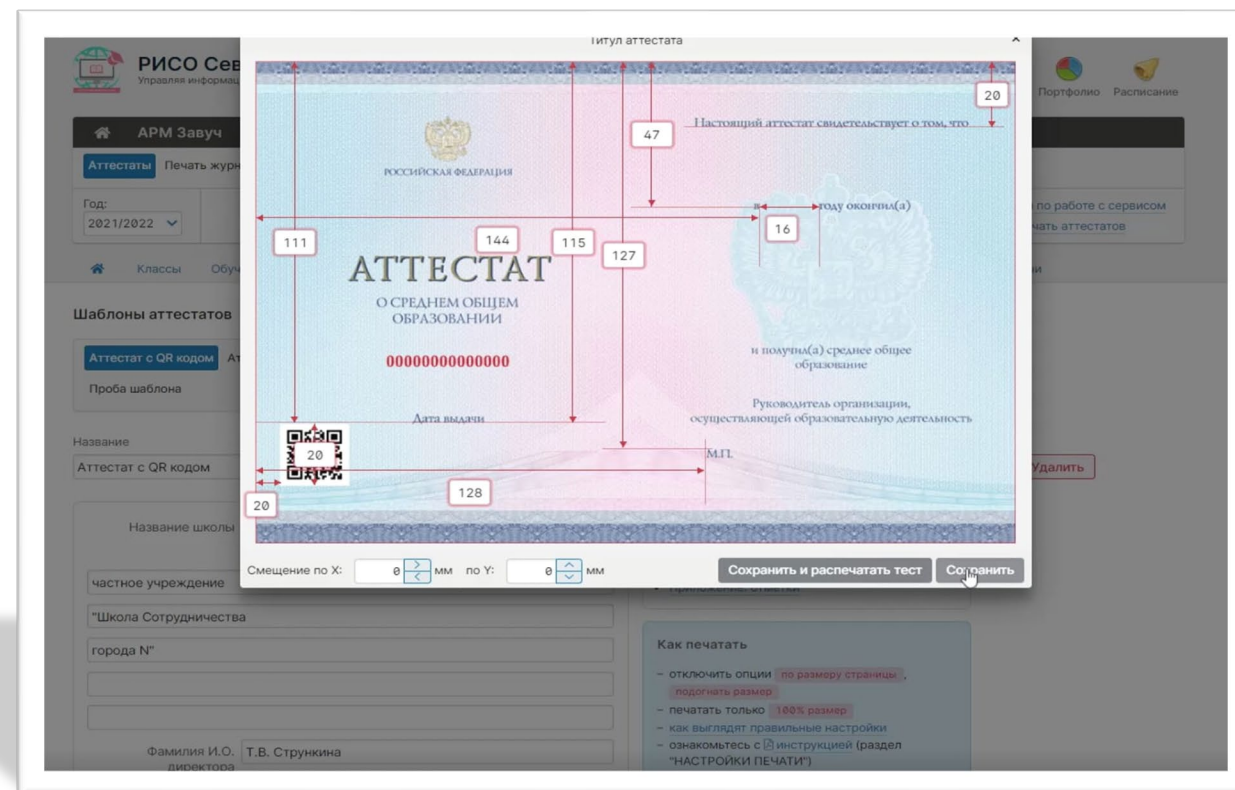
РИСО Сев
Управляя информац

Портфолио Расписание

АРМ Завуч

Аттестаты Печать журн

Год:
2021/2022

по работе с сервисом
чать аттестатов

Классы Обуч

Шаблоны аттестатов

Аттестат с QR кодом Ат

Проба шаблона

Название
Аттестат с QR кодом

Удалить

Название школы

частное учреждение
"Школа Сотрудничества
города N"

Фамилия И.О. директора Т.В. Стрункина

Приложение. Отметки

Как печатать
– отключить опции по размеру страницы, подогнать размер
– печатать только 100% размер
– как выглядят правильные настройки
– ознакомьтесь с инструкцией (раздел "НАСТРОЙКИ ПЕЧАТИ")

Титул аттестата

20
47
Настоящий аттестат свидетельствует о том, что
РОССИЙСКАЯ ФЕДЕРАЦИЯ
в
году окончил(а)
16
111
144
115
127
АТТЕСТАТ
О СРЕДНЕМ ОБЩЕМ ОБРАЗОВАНИИ
00000000000000
и получил(а) среднее общее образование
Руководитель организации, осуществляющей образовательную деятельность
Дата выдачи
20
М.П.
128
20

Смещение по X: 0 мм по Y: 0 мм
Сохранить и распечатать тест
Сохранить